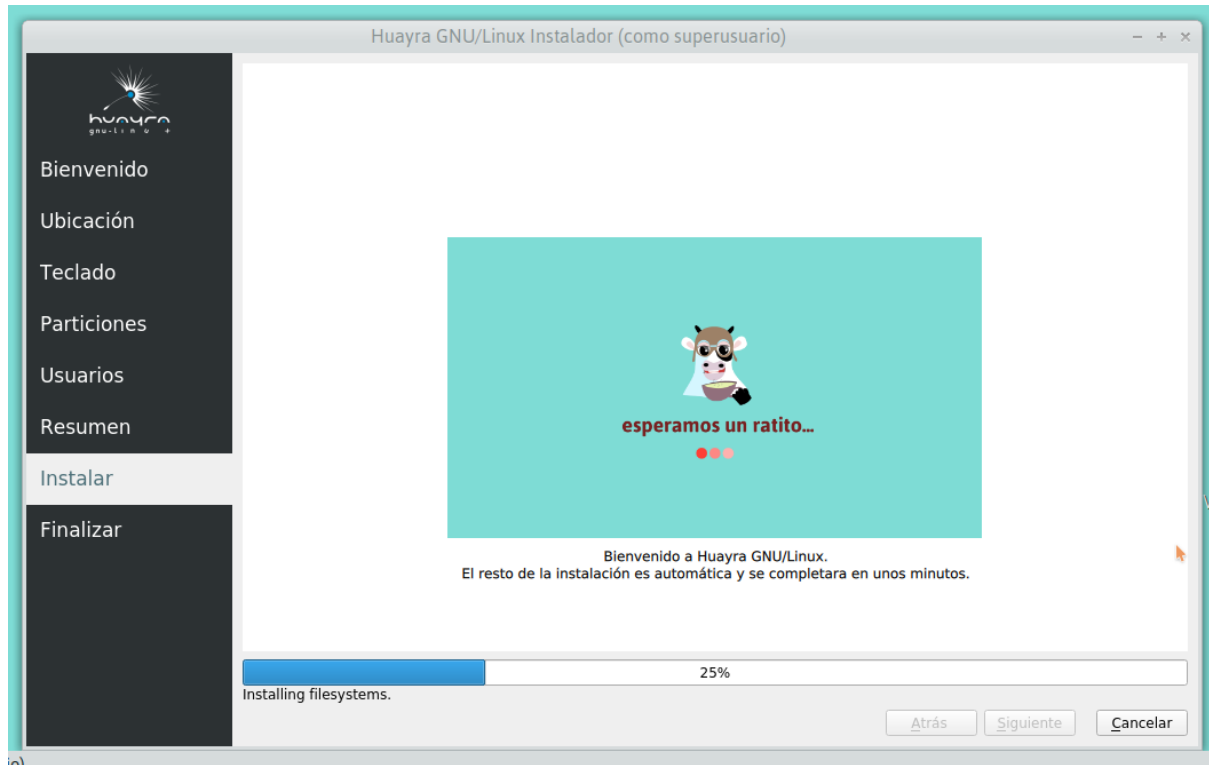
Huayra GNU/Linux Instalador (como superusuario)

– + ×

huayra
gnu-linux

Bienvenido
Ubicación
Teclado
Particiones
Usuarios
Resumen
Instalar
Finalizar

esperamos un ratito...

Bienvenido a Huayra GNU/Linux.
El resto de la instalación es automática y se completara en unos minutos.

25%

Installing filesystems.

Atrás
Siguiente
Cancelar